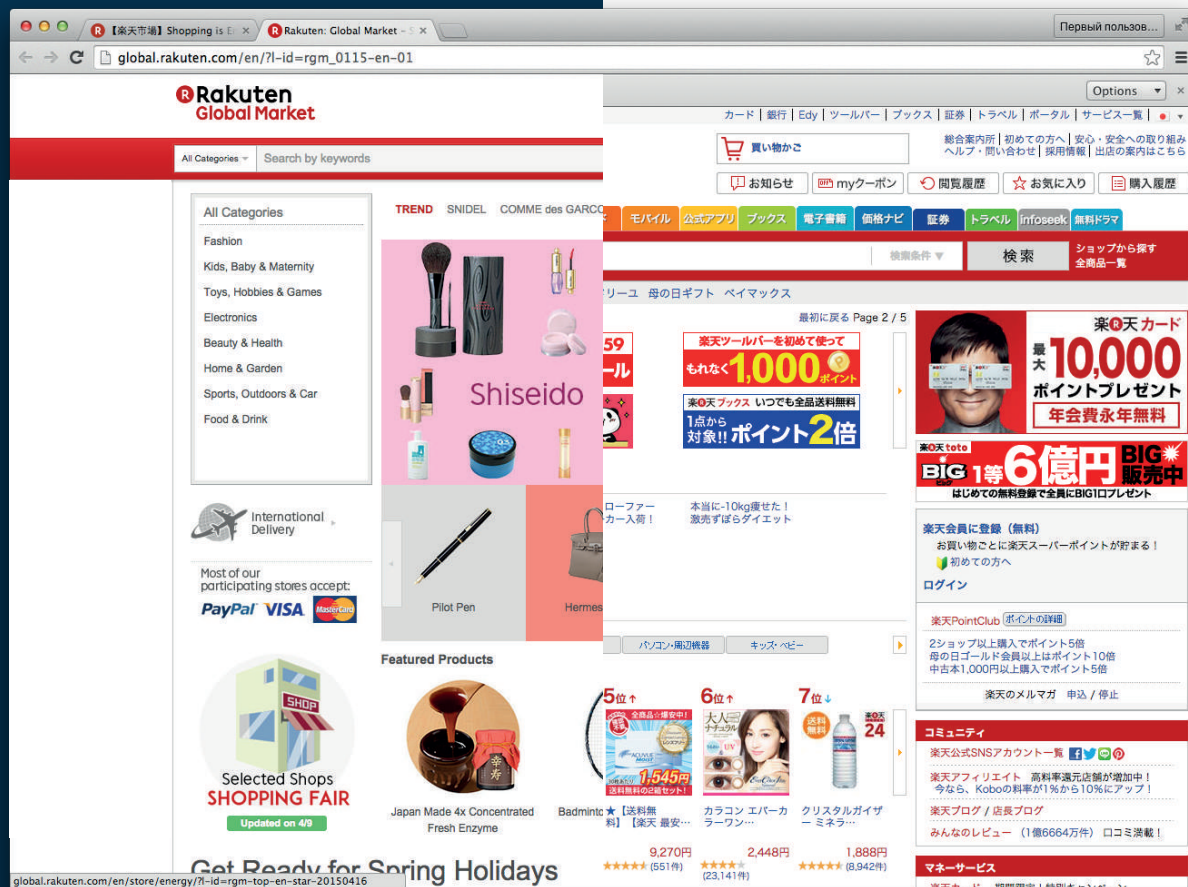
【楽天市場】Shopping is E
Rakuten: Global Market
Первый пользов...
global.rakuten.com/en/?l-id=rgm_0115-en-01

Rakuten Global Market
All Categories
Search by keywords

All Categories
Fashion
Kids, Baby & Maternity
Toys, Hobbies & Games
Electronics
Beauty & Health
Home & Garden
Sports, Outdoors & Car
Food & Drink

International Delivery

Most of our participating stores accept:
PayPal VISA MasterCard

SHOP
Selected Shops
SHOPPING FAIR
Updated on 4/9

TREND SNIDEL COMME des GARCO
Shiseido
Pilot Pen
Hermes

Featured Products
Japan Made 4x Concentrated Fresh Enzyme
Badminto

Get Ready for Spring Holidays
global.rakuten.com/en/store/energy/?l-id=rgm-top-en-star-20150416

Options
カード | 銀行 | Edy | ツールバー | ブックス | 証券 | トラベル | ポータル | サービス一覧
買い物かご
総合案内所 | 初めての方へ | 安心・安全への取り組み
ヘルプ・問い合わせ | 採用情報 | 出店の案内はこちら
お知らせ myクーポン 閲覧履歴 お気に入り 購入履歴
モバイル 公式アプリ ブックス 電子書籍 価格ナビ 証券 トラベル infoseek 無料ドラマ
検索条件 検索 ショップから探す 全商品一覧
リーユ 母の日ギフト ペイマックス
最初に戻る Page 2 / 5
楽天ツールバーを初めて使って もれなく1,000ポイント
楽天ブックス いつでも全品送料無料 1点から対象!! ポイント2倍
楽天カード 最大10,000ポイントプレゼント 年会費永年無料
楽天toto BIG 1等6億円 BIG販売中
はじめての無料登録で全員にBIG1口プレゼント
ローファー カー入荷!
本当に-10kg痩せた! 激売ずぼらダイエット
楽天会員に登録(無料)
お買い物ごとに楽天スーパーポイントが貯まる!
初めての方へ
ログイン
楽天PointClub ポイントの詳細
2ショップ以上購入でポイント5倍
母の日ゴールド会員以上はポイント10倍
中古本1,000円以上購入でポイント5倍
楽天のメルマガ 申込 / 停止
パソコン・周辺機器 キッズ・ベビー
5位 6位 7位
★【送料無料】【楽天 最安…
9,270円 (551件)
カラコン エバーカラーワン…
2,448円 (23,141件)
クリスタルガイザー ミネラ…
1,888円 (8,942件)
コミュニティ
楽天公式SNSアカウント一覧
楽天アフィリエイト 高料率還元店舗が増加中! 今なら、Koboの料率が1%から10%にアップ!
楽天ブログ / 店長ブログ
みんなのレビュー (1億6664万件) 口コミ満載!
マネーサービス